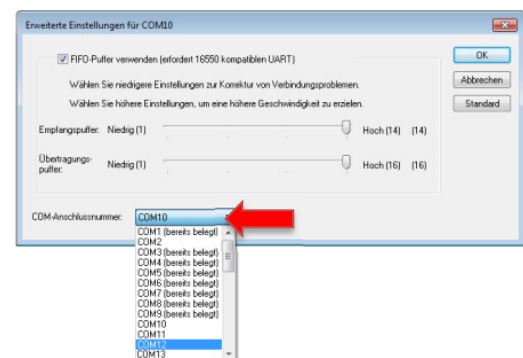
Erweiterte Einstellungen für COM10

FIFO-Puffer verwenden (erfordert 16550 kompatiblen UART)

Wählen Sie niedrigere Einstellungen zur Korrektur von Verbindungsproblemen.

Wählen Sie höhere Einstellungen, um eine höhere Geschwindigkeit zu erzielen.

Empfangspuffer: Niedrig (1) Hoch (14) (14)

Übertragungspuffer: Niedrig (1) Hoch (16) (16)

COM-Anschlussnummer: COM10

COM1 (bereits belegt)
COM2
COM3 (bereits belegt)
COM4 (bereits belegt)
COM5 (bereits belegt)
COM6 (bereits belegt)
COM7 (bereits belegt)
COM8 (bereits belegt)
COM9 (bereits belegt)
COM10
COM11
COM12
COM13

OK
Abbrechen
Standard